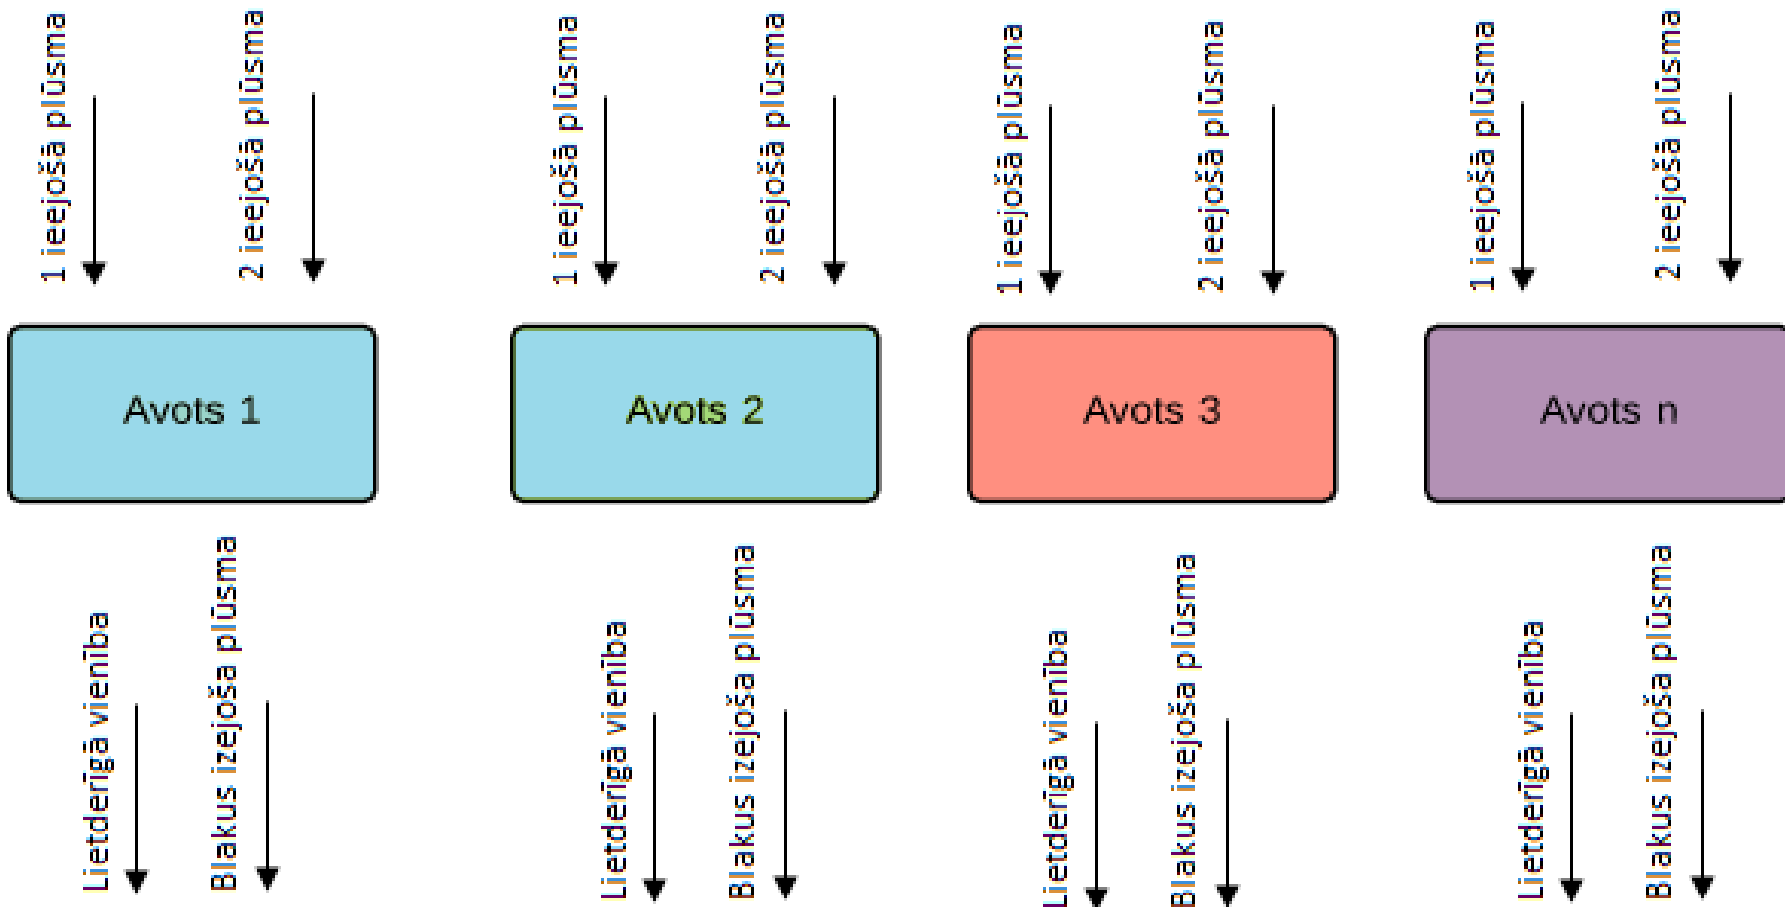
1 ieejošā plūsma
2 ieejošā plūsma
Avots 1
Lietderīgā vienība
Blakus izejošā plūsma

1 ieejošā plūsma
2 ieejošā plūsma
Avots 2
Lietderīgā vienība
Blakus izejošā plūsma

1 ieejošā plūsma
2 ieejošā plūsma
Avots 3
Lietderīgā vienība
Blakus izejošā plūsma

1 ieejošā plūsma
2 ieejošā plūsma
Avots n
Lietderīgā vienība
Blakus izejošā plūsma